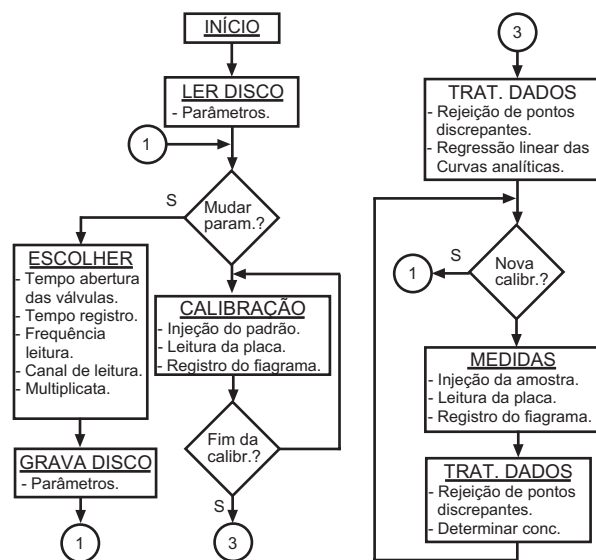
INÍCIO

LER DISCO
- Parâmetros.

1

S

Mudar param.?

ESCOLHER
- Tempo abertura das válvulas.
- Tempo registro.
- Frequência leitura.
- Canal de leitura.
- Multiplicata.

GRAVA DISCO
- Parâmetros.

1

CALIBRAÇÃO
- Injeção do padrão.
- Leitura da placa.
- Registro do fiagrama.

Fim da calibr.?

S

3

3

TRAT. DADOS
- Rejeição de pontos discrepantes.
- Regressão linear das Curvas analíticas.

1

S

Nova calibr.?

MEDIDAS
- Injeção da amostra.
- Leitura da placa.
- Registro do fiagrama.

TRAT. DADOS
- Rejeição de pontos discrepantes.
- Determinar conc.